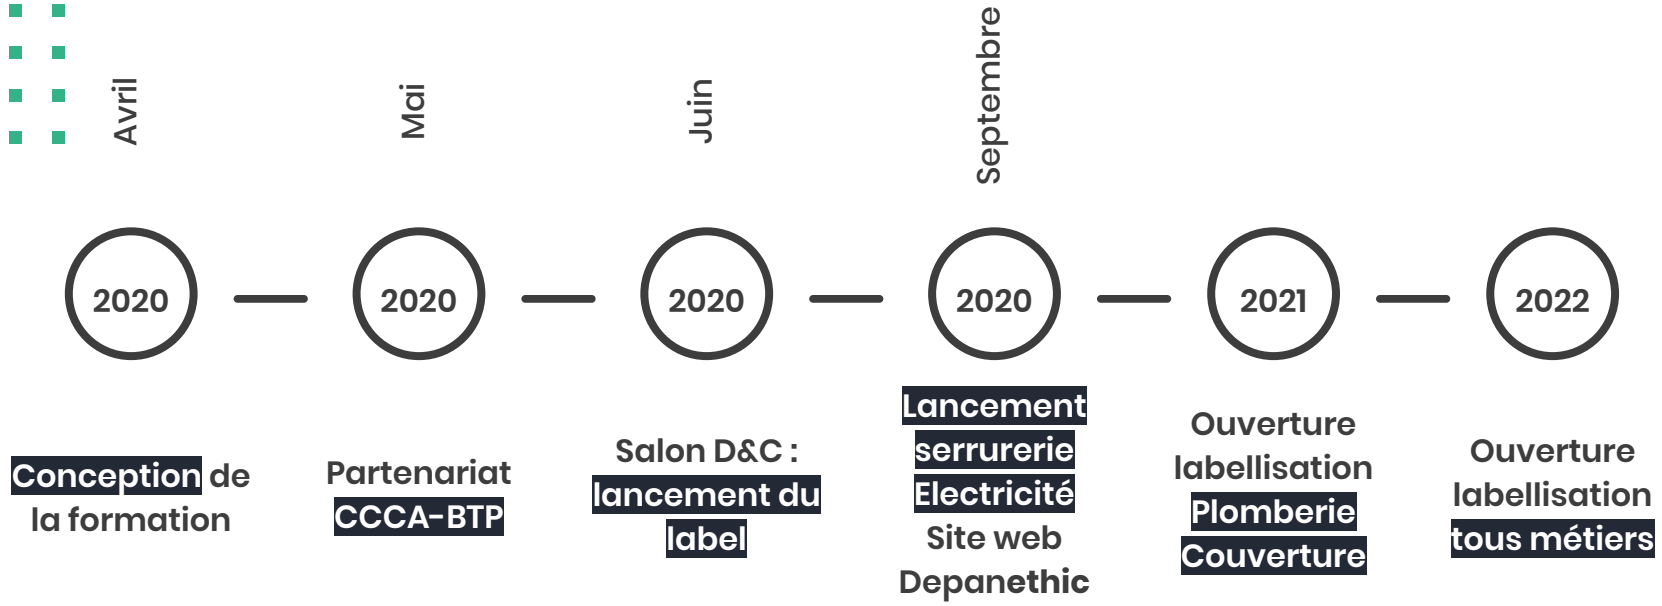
Avril

Mai

Juin

Septembre

2020

2020

2020

2020

2021

2022

Conception de la formation

Partenariat CCCA-BTP

Salon D&C : lancement du label

Lancement serrurerie Electricité Site web Depanethic

Ouverture labellisation Plomberie Couverture

Ouverture labellisation tous métiers